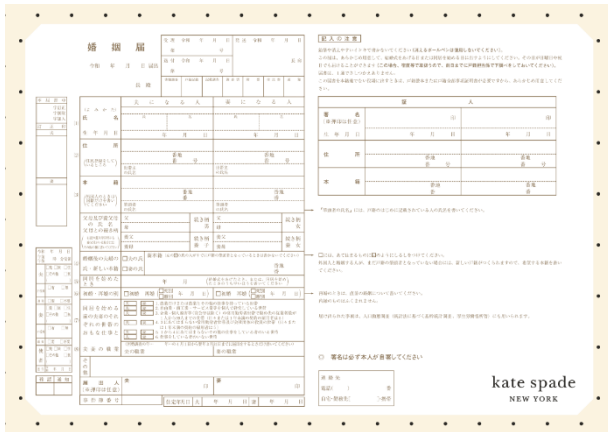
婚姻届

令和　年　月　日届出

長　殿

受理　令和　年　月　日

送付　令和　年　月　日

書類調査　戸籍記載　記載調査　調査票　附票　住民票　通知

夫になる人　妻になる人

（よみかた）

氏名

生年月日　年　月　日　年　月　日

住所

（住民登録をしているところ）

番地　番　号

世帯主の氏名

本籍

（外国人のときは国籍だけを書いてください）

番地　番

筆頭者の氏名

父母の氏名
父母との続き柄
（他の養父母はその他の欄に書いてください）

父　続き柄　男
母

父　続き柄　女
母

婚姻後の夫婦の氏・新しい本籍

□夫の氏
□妻の氏

新本籍（左の☑の氏の人がすでに戸籍の筆頭者となっているときは書かないでください）

番地　番

同居を始めたとき　年　月

（結婚式をあげたとき、または、同居を始めたときのうち早いほうを書いてください）

初婚・再婚の別

□初婚　再婚（□死別　□離別　年　月　日）

同居を始める前の夫婦のそれぞれの世帯のおもな仕事と

夫　妻

夫妻の職業

（国勢調査の年…　年…の4月1日から翌年3月31日までに届出をするときだけ書いてください）

夫の職業　妻の職業

その他

届出人署名（※押印は任意）

夫　印　妻　印

事件簿番号

連絡先

自宅・勤務先・携帯

記入の注意

証人

署名
（※押印は任意）

生年月日　年　月　日　年　月　日

住所

番地　番　号

本籍

番地　番

☐ 署名は必ず本人が自署してください

kate spade
NEW YORK